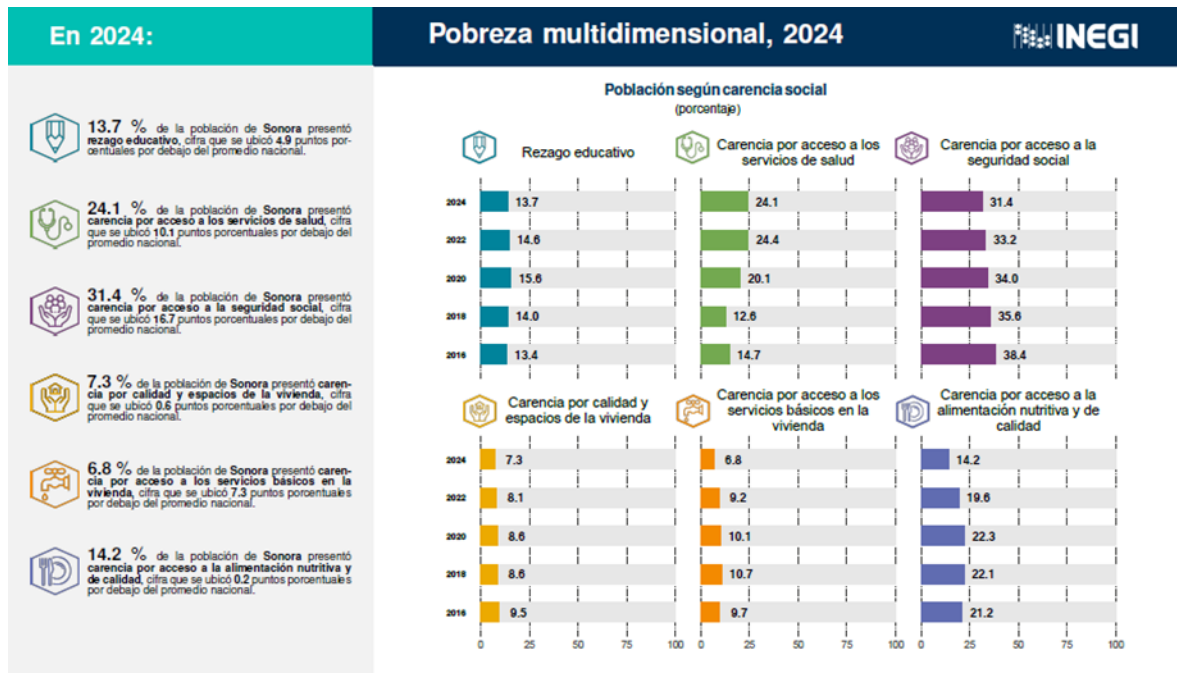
En 2024:

Pobreza multidimensional, 2024

INEGI

13.7 % de la población de Sonora presentó rezago educativo, cifra que se ubicó 4.9 puntos porcentuales por debajo del promedio nacional.

24.1 % de la población de Sonora presentó carencia por acceso a los servicios de salud, cifra que se ubicó 10.1 puntos porcentuales por debajo del promedio nacional.

31.4 % de la población de Sonora presentó carencia por acceso a la seguridad social, cifra que se ubicó 16.7 puntos porcentuales por debajo del promedio nacional.

7.3 % de la población de Sonora presentó carencia por calidad y espacios de la vivienda, cifra que se ubicó 0.6 puntos porcentuales por debajo del promedio nacional.

6.8 % de la población de Sonora presentó carencia por acceso a los servicios básicos en la vivienda, cifra que se ubicó 7.3 puntos porcentuales por debajo del promedio nacional.

14.2 % de la población de Sonora presentó carencia por acceso a la alimentación nutritiva y de calidad, cifra que se ubicó 0.2 puntos porcentuales por debajo del promedio nacional.

Población según carencia social
(porcentaje)

Rezago educativo

| Año | % |
|---|---|
| 2024 | 13.7 |
| 2022 | 14.6 |
| 2020 | 15.6 |
| 2018 | 14.0 |
| 2016 | 13.4 |

Carencia por acceso a los servicios de salud

| Año | % |
|---|---|
| 2024 | 24.1 |
| 2022 | 24.4 |
| 2020 | 20.1 |
| 2018 | 12.6 |
| 2016 | 14.7 |

Carencia por acceso a la seguridad social

| Año | % |
|---|---|
| 2024 | 31.4 |
| 2022 | 33.2 |
| 2020 | 34.0 |
| 2018 | 35.6 |
| 2016 | 38.4 |

Carencia por calidad y espacios de la vivienda

| Año | % |
|---|---|
| 2024 | 7.3 |
| 2022 | 8.1 |
| 2020 | 8.6 |
| 2018 | 8.6 |
| 2016 | 9.5 |

Carencia por acceso a los servicios básicos en la vivienda

| Año | % |
|---|---|
| 2024 | 6.8 |
| 2022 | 9.2 |
| 2020 | 10.1 |
| 2018 | 10.7 |
| 2016 | 9.7 |

Carencia por acceso a la alimentación nutritiva y de calidad

| Año | % |
|---|---|
| 2024 | 14.2 |
| 2022 | 19.6 |
| 2020 | 22.3 |
| 2018 | 22.1 |
| 2016 | 21.2 |

0 25 50 75 100
0 25 50 75 100
0 25 50 75 100